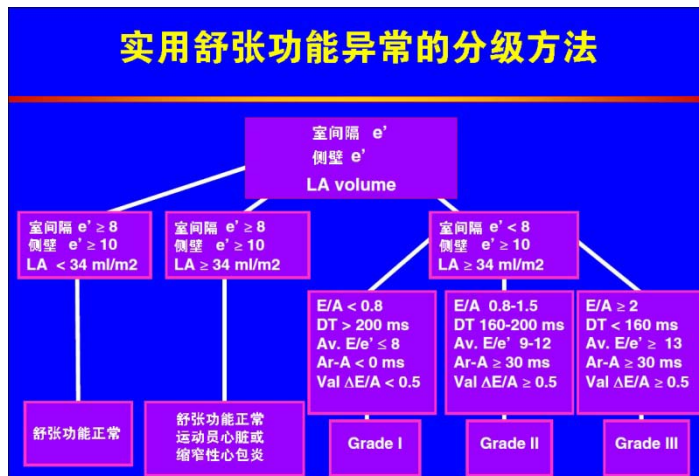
实用舒张功能异常的分级方法

室间隔 e'
侧壁 e'
LA volume

室间隔 e' ≥ 8
侧壁 e' ≥ 10
LA < 34 ml/m2

室间隔 e' ≥ 8
侧壁 e' ≥ 10
LA ≥ 34 ml/m2

室间隔 e' < 8
侧壁 e' ≥ 10
LA ≥ 34 ml/m2

E/A < 0.8
DT > 200 ms
Av. E/e' ≤ 8
Ar-A < 0 ms
Val ΔE/A < 0.5

E/A 0.8-1.5
DT 160-200 ms
Av. E/e' 9-12
Ar-A ≥ 30 ms
Val ΔE/A ≥ 0.5

E/A ≥ 2
DT < 160 ms
Av. E/e' ≥ 13
Ar-A ≥ 30 ms
Val ΔE/A ≥ 0.5

舒张功能正常

舒张功能正常
运动员心脏或
缩窄性心包炎

Grade I

Grade II

Grade III